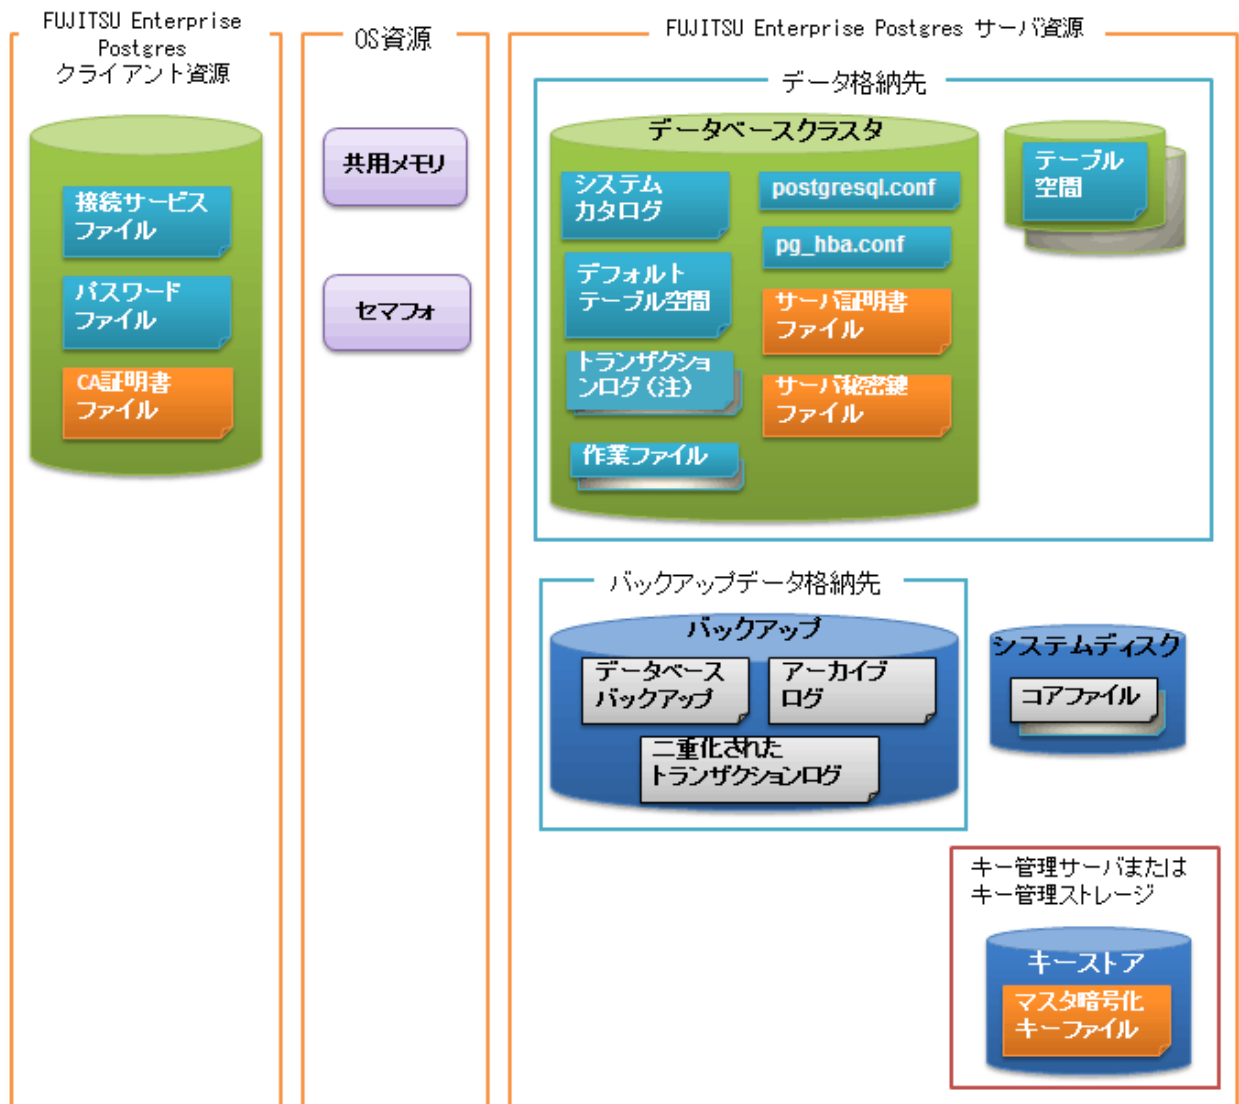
FUJITSU Enterprise Postgres クライアント資源

接続サービスファイル

パスワードファイル

CA証明書ファイル

OS資源

共用メモリ

セマフォ

FUJITSU Enterprise Postgres サーバ資源

データ格納先

データベースクラスタ

システムカタログ

postgresql.conf

pg_hba.conf

デフォルトテーブル空間

サーバ証明書ファイル

トランザクションログ（注）

サーバ秘密鍵ファイル

作業ファイル

テーブル空間

バックアップデータ格納先

バックアップ

データベースバックアップ

アーカイブログ

二重化されたトランザクションログ

システムディスク

コアファイル

キー管理サーバまたはキー管理ストレージ

キーストア

マスタ暗号化キーファイル